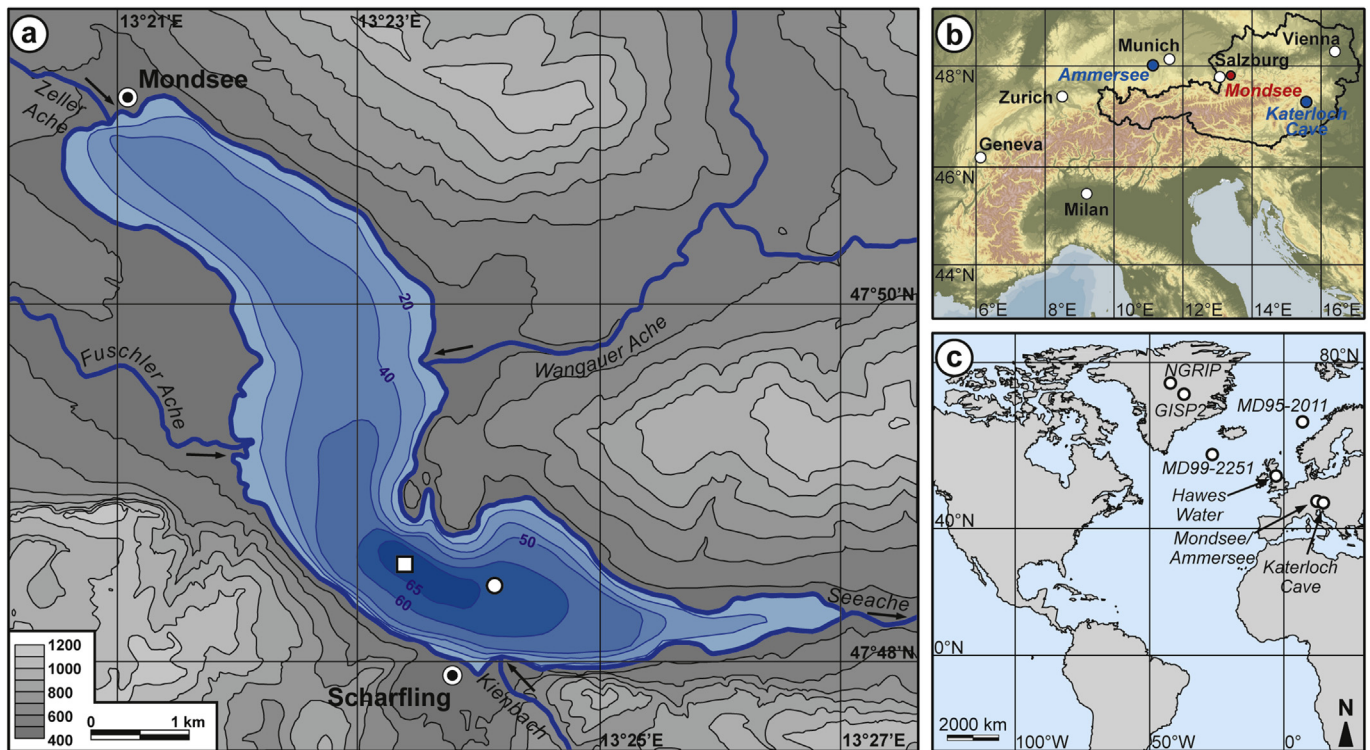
a
13°21'E
13°23'E
Mondsee
Zeller Ache
20
40
47°50'N
Wangauer Ache
Fuschler Ache
50
65
60
Seeache
47°48'N
1200
1000
800
600
400
0
1 km
Scharfling
Kienbach
13°25'E
13°27'E

b
Munich
Salzburg
Vienna
48°N
Ammersee
Mondsee
Zurich
Katerloch Cave
Geneva
46°N
Milan
44°N
6°E
8°E
10°E
12°E
14°E
16°E

c
80°N
NGRIP
GISP2
MD95-2011
MD99-2251
Hawes Water
40°N
Mondsee/ Ammersee
Katerloch Cave
0°N
2000 km
100°W
50°W
0°
N